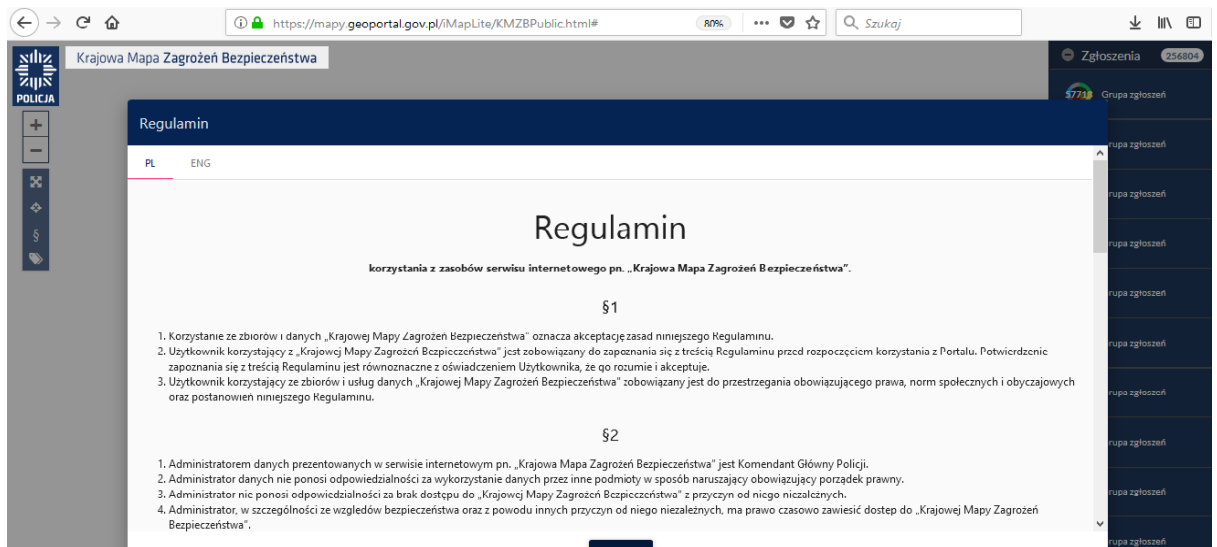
https://mapy.geoportal.gov.pl/iMapLite/KMZBPublic.html#

80%

Szukaj

POLICJA

Krajowa Mapa Zagrożeń Bezpieczeństwa

Zgłoszenia 256804

57718 Grupa zgłoszeń

Grupa zgłoszeń

Grupa zgłoszeń

Grupa zgłoszeń

Grupa zgłoszeń

Grupa zgłoszeń

Grupa zgłoszeń

Grupa zgłoszeń

Grupa zgłoszeń

Grupa zgłoszeń

Regulamin

PL ENG

Regulamin

korzystania z zasobów serwisu internetowego pn. „Krajowa Mapa Zagrożeń Bezpieczeństwa".

§1

1. Korzystanie ze zbiorów i danych „Krajowej Mapy Zagrożeń Bezpieczeństwa" oznacza akceptację zasad niniejszego Regulaminu.
2. Użytkownik korzystający z „Krajowej Mapy Zagrożeń Bezpieczeństwa" jest zobowiązany do zapoznania się z treścią Regulaminu przed rozpoczęciem korzystania z Portalu. Potwierdzenie zapoznania się z treścią Regulaminu jest równoznaczne z oświadczeniem Użytkownika, że go rozumie i akceptuje.
3. Użytkownik korzystający ze zbiorów i usług danych „Krajowej Mapy Zagrożeń Bezpieczeństwa" zobowiązany jest do przestrzegania obowiązującego prawa, norm społecznych i obyczajowych oraz postanowień niniejszego Regulaminu.

§2

1. Administratorem danych prezentowanych w serwisie internetowym pn. „Krajowa Mapa Zagrożeń Bezpieczeństwa" jest Komendant Główny Policji.
2. Administrator danych nie ponosi odpowiedzialności za wykorzystanie danych przez inne podmioty w sposób naruszający obowiązujący porządek prawny.
3. Administrator nie ponosi odpowiedzialności za brak dostępu do „Krajowej Mapy Zagrożeń Bezpieczeństwa" z przyczyn od niego niezależnych.
4. Administrator, w szczególności ze względów bezpieczeństwa oraz z powodu innych przyczyn od niego niezależnych, ma prawo czasowo zawiesić dostęp do „Krajowej Mapy Zagrożeń Bezpieczeństwa".